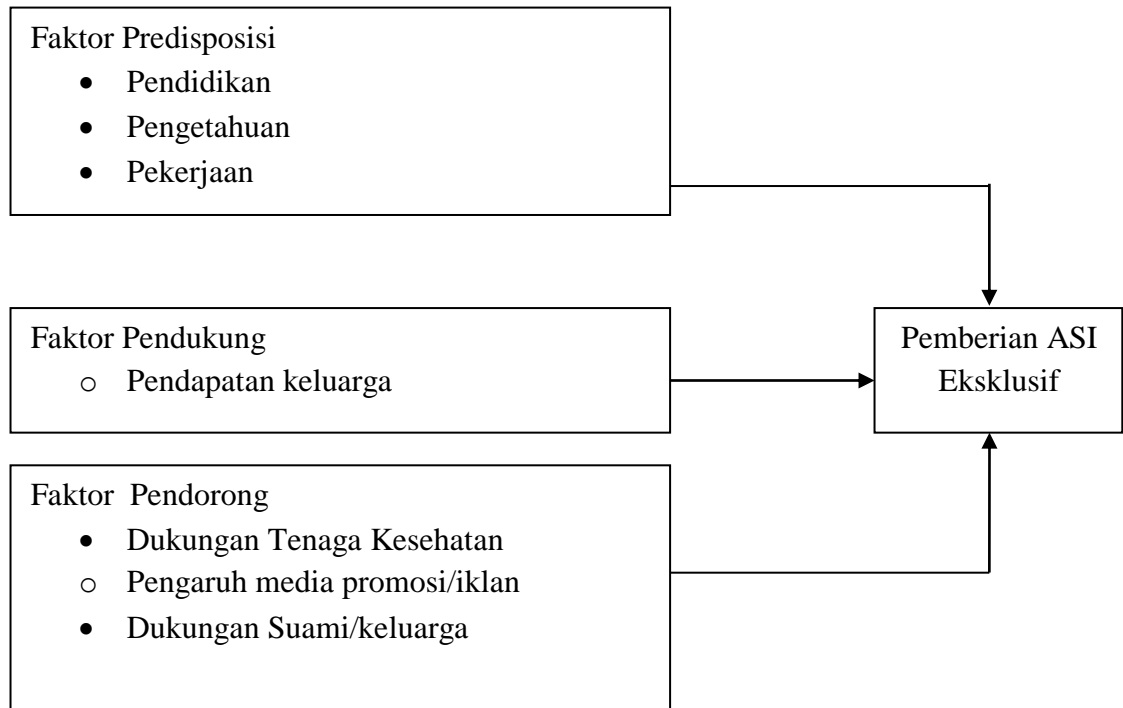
Faktor Predisposisi
- Pendidikan
- Pengetahuan
- Pekerjaan

Faktor Pendukung
o Pendapatan keluarga

Faktor Pendorong
- Dukungan Tenaga Kesehatan
o Pengaruh media promosi/iklan
- Dukungan Suami/keluarga

Pemberian ASI Eksklusif